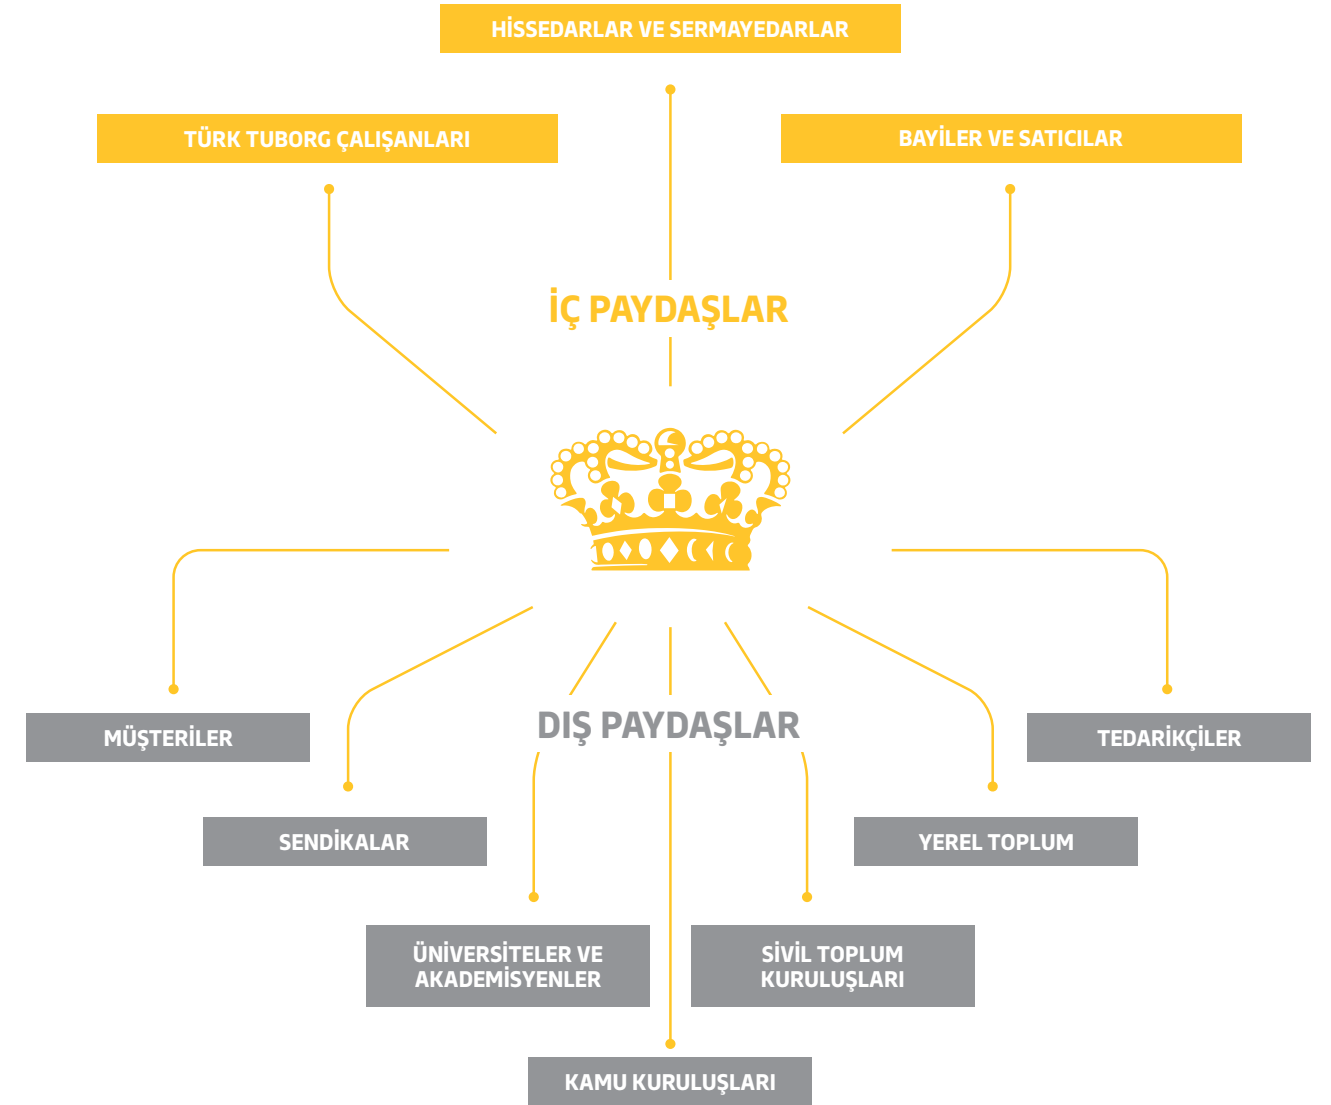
HİSSEDARLAR VE SERMAYEDARLAR

TÜRK TUBORG ÇALIŞANLARI

BAYİLER VE SATICILAR

İÇ PAYDAŞLAR

DIŞ PAYDAŞLAR

MÜŞTERİLER

TEDARİKÇİLER

SENDİKALAR

YEREL TOPLUM

ÜNİVERSİTELER VE AKADEMİSYENLER

SİVİL TOPLUM KURULUŞLARI

KAMU KURULUŞLARI